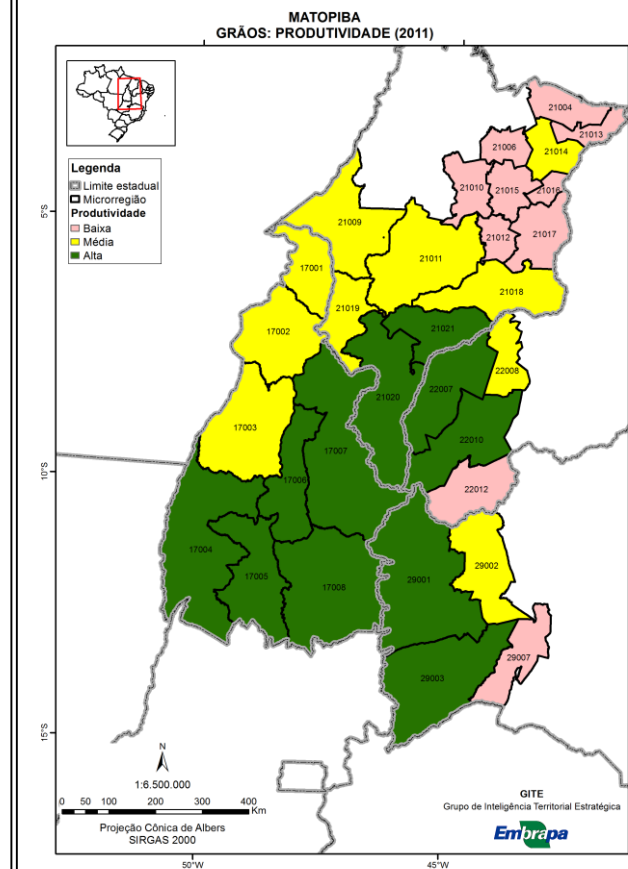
MATOPIBA
GRÃOS: PRODUTIVIDADE (2011)

Legenda
Limite estadual
Microrregião
Produtividade
Baixa
Média
Alta

5°S
10°S
15°S

21004
21013
21006
21014
21010
21015
21016
21012
21017
21009
21011
17001
21018
21019
21021
17002
22008
21020
22007
17003
22010
17007
17006
22012
17004
17005
17008
29001
29002
29007
29003

N
1:6.500.000
0 50 100 200 300 400 Km
Projeção Cônica de Albers
SIRGAS 2000

GITE
Grupo de Inteligência Territorial Estratégica
Embrapa

50°W
45°W